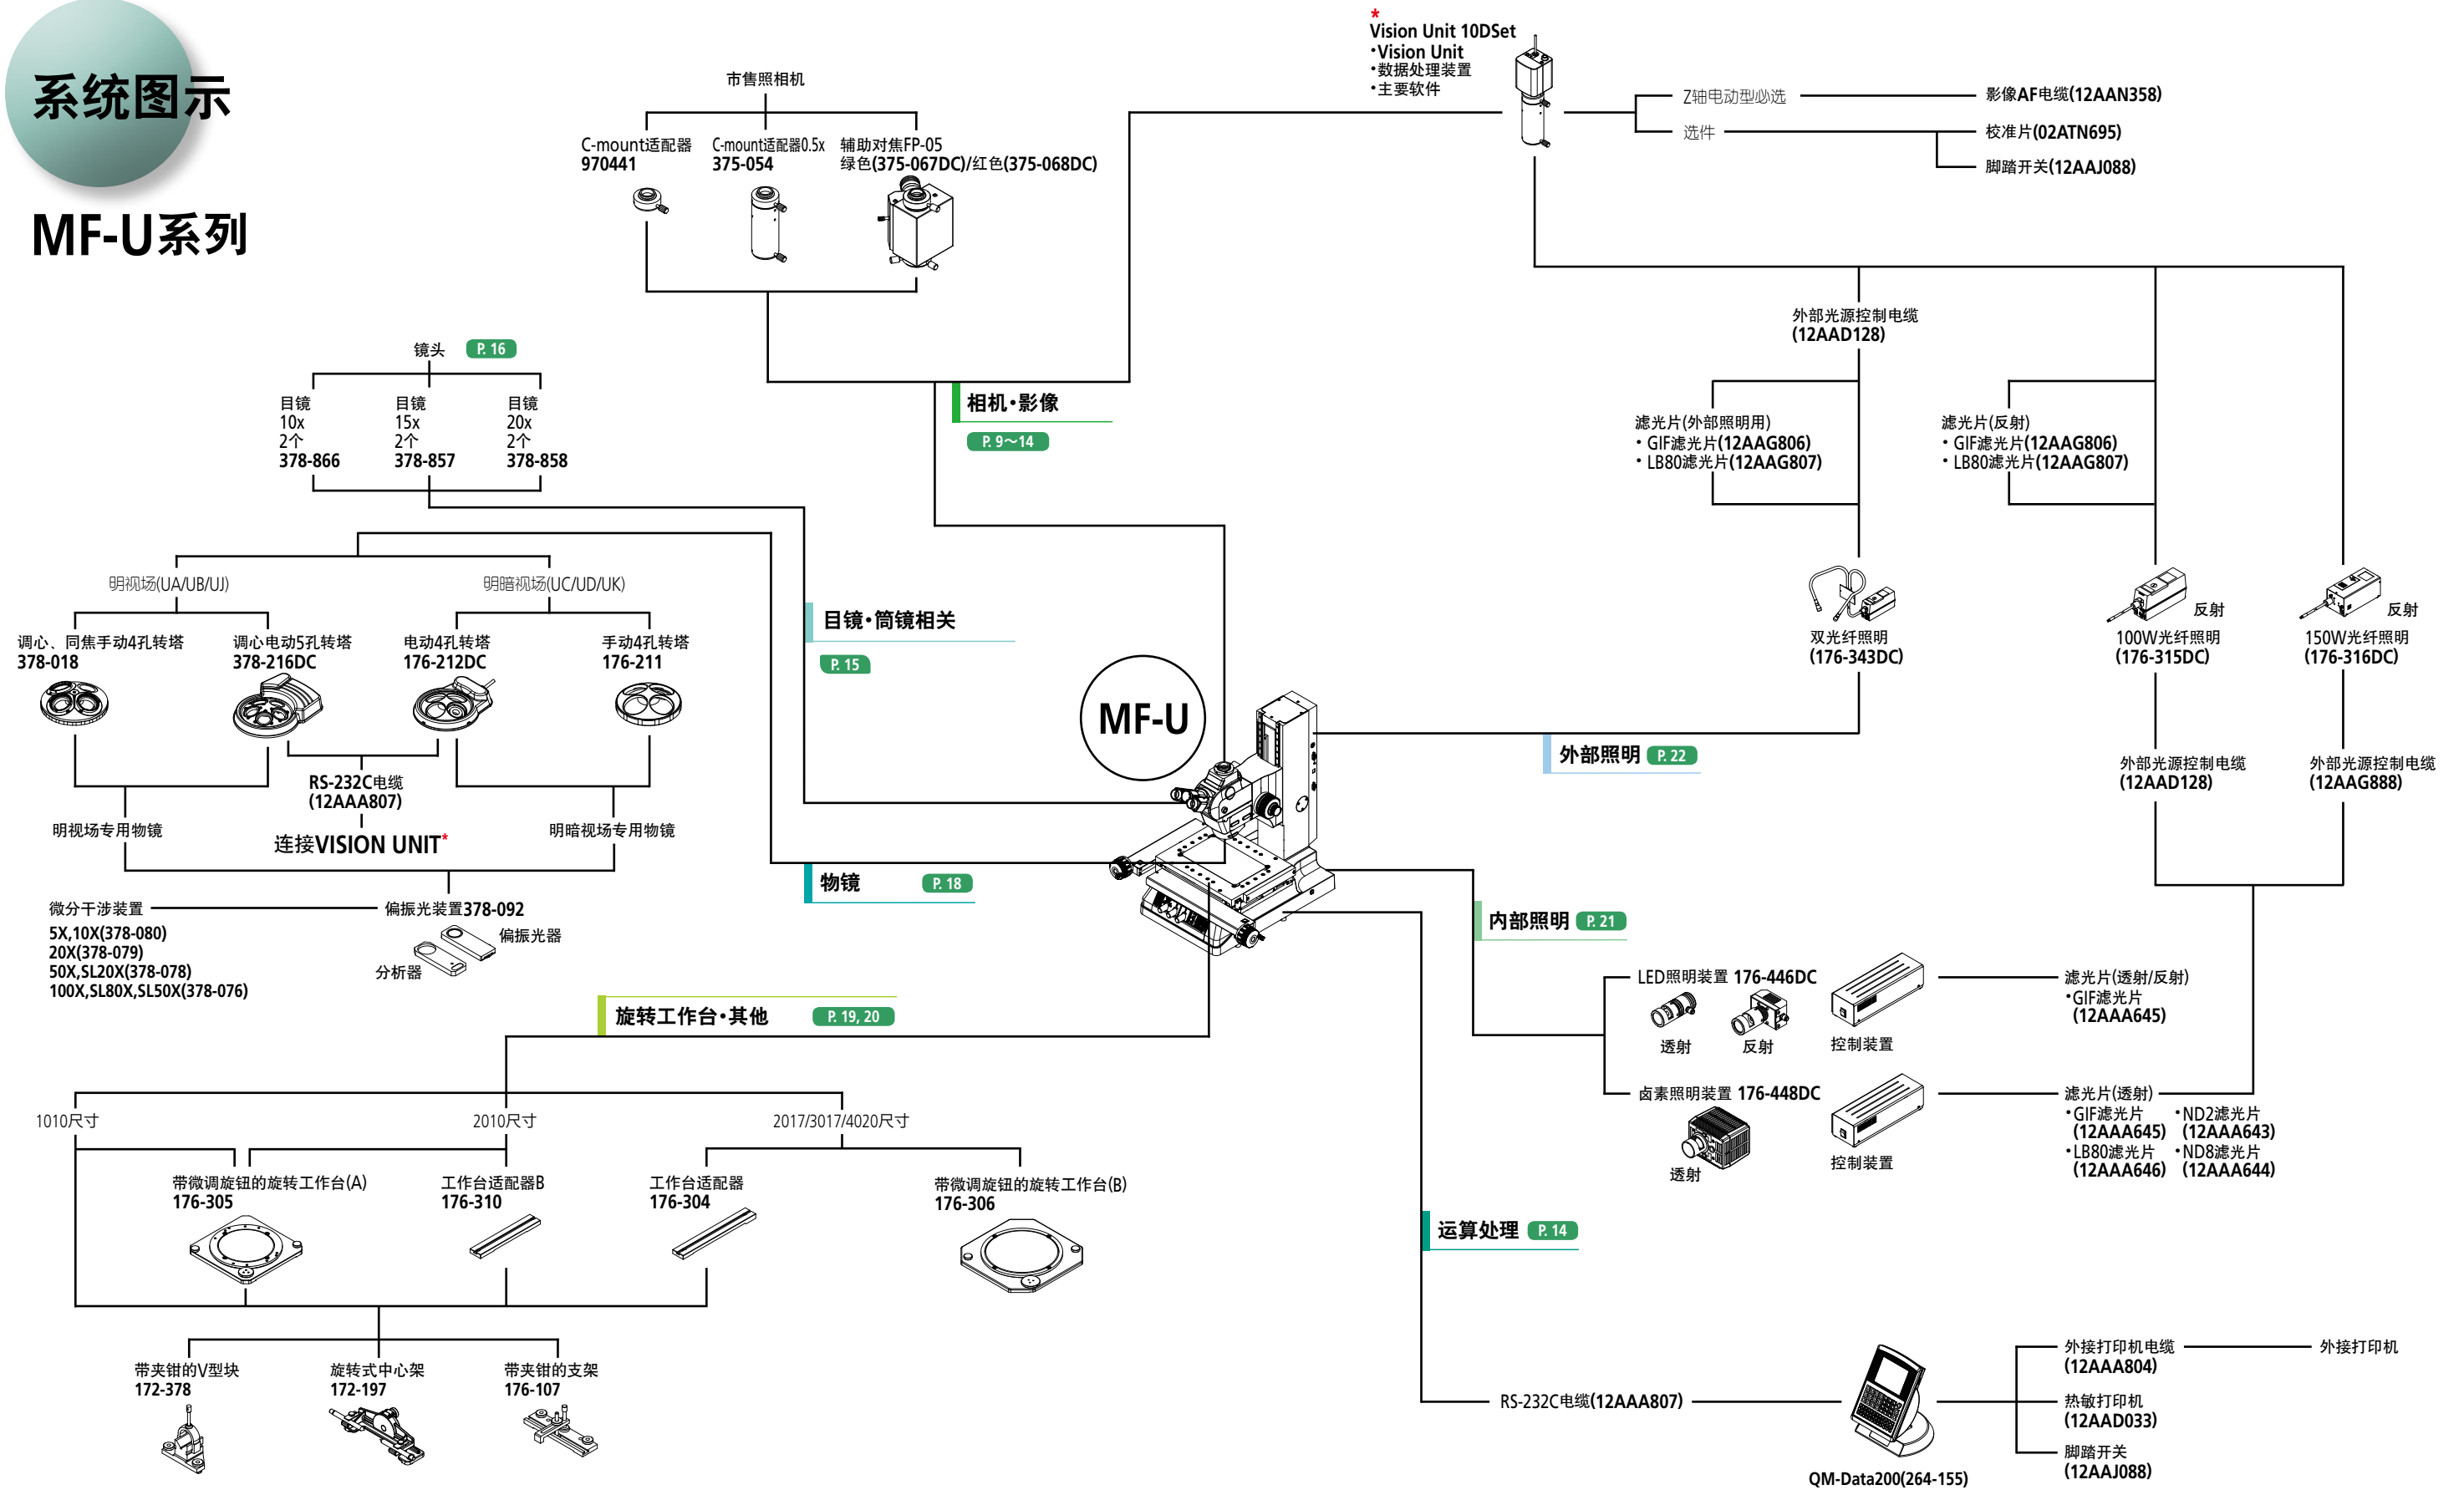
系统图示

MF-U系列

市售照相机

C-mount适配器
970441

C-mount适配器0.5x
375-054

辅助对焦FP-05
绿色(375-067DC)/红色(375-068DC)

*
Vision Unit 10DSet
•Vision Unit
•数据处理装置
•主要软件

Z轴电动型必选
选件

影像AF电缆(12AAN358)
校准片(02ATN695)
脚踏开关(12AAJ088)

外部光源控制电缆
(12AAD128)

滤光片(外部照明用)
• GIF滤光片(12AAG806)
• LB80滤光片(12AAG807)

滤光片(反射)
• GIF滤光片(12AAG806)
• LB80滤光片(12AAG807)

双光纤照明
(176-343DC)

反射
100W光纤照明
(176-315DC)

反射
150W光纤照明
(176-316DC)

外部光源控制电缆
(12AAD128)

外部光源控制电缆
(12AAG888)

镜头 P. 16

目镜
10x
2个
378-866

目镜
15x
2个
378-857

目镜
20x
2个
378-858

相机·影像
P. 9~14

明视场(UA/UB/UJ)

明暗视场(UC/UD/UK)

调心、同焦手动4孔转塔
378-018

调心电动5孔转塔
378-216DC

电动4孔转塔
176-212DC

手动4孔转塔
176-211

目镜·筒镜相关
P. 15

MF-U

RS-232C电缆
(12AAA807)

明视场专用物镜

连接VISION UNIT*

明暗视场专用物镜

外部照明 P. 22

物镜 P. 18

微分干涉装置
5X,10X(378-080)
20X(378-079)
50X,SL20X(378-078)
100X,SL80X,SL50X(378-076)

偏振光装置378-092
偏振光器
分析器

内部照明 P. 21

LED照明装置 176-446DC
透射
反射
控制装置

滤光片(透射/反射)
•GIF滤光片
(12AAA645)

卤素照明装置 176-448DC
透射
控制装置

滤光片(透射)
•GIF滤光片
(12AAA645)
•LB80滤光片
(12AAA646)
•ND2滤光片
(12AAA643)
•ND8滤光片
(12AAA644)

旋转工作台·其他 P. 19, 20

1010尺寸
2010尺寸
2017/3017/4020尺寸

带微调旋钮的旋转工作台(A)
176-305

工作台适配器B
176-310

工作台适配器
176-304

带微调旋钮的旋转工作台(B)
176-306

运算处理 P. 14

带夹钳的V型块
172-378

旋转式中心架
172-197

带夹钳的支架
176-107

RS-232C电缆(12AAA807)

QM-Data200(264-155)

外接打印机电缆
(12AAA804)

外接打印机

热敏打印机
(12AAD033)

脚踏开关
(12AAJ088)